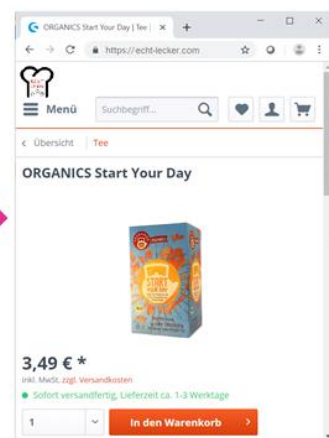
ORGANICS Start Your Day | Tee | ×

https://echt-lecker.com

Menü

Suchbegriff...

‹ Übersicht | Tee

ORGANICS Start Your Day

START YOUR DAY

3,49 € *

inkl. MwSt. zzgl. Versandkosten

Sofort versandfertig, Lieferzeit ca. 1-3 Werktage

1

In den Warenkorb